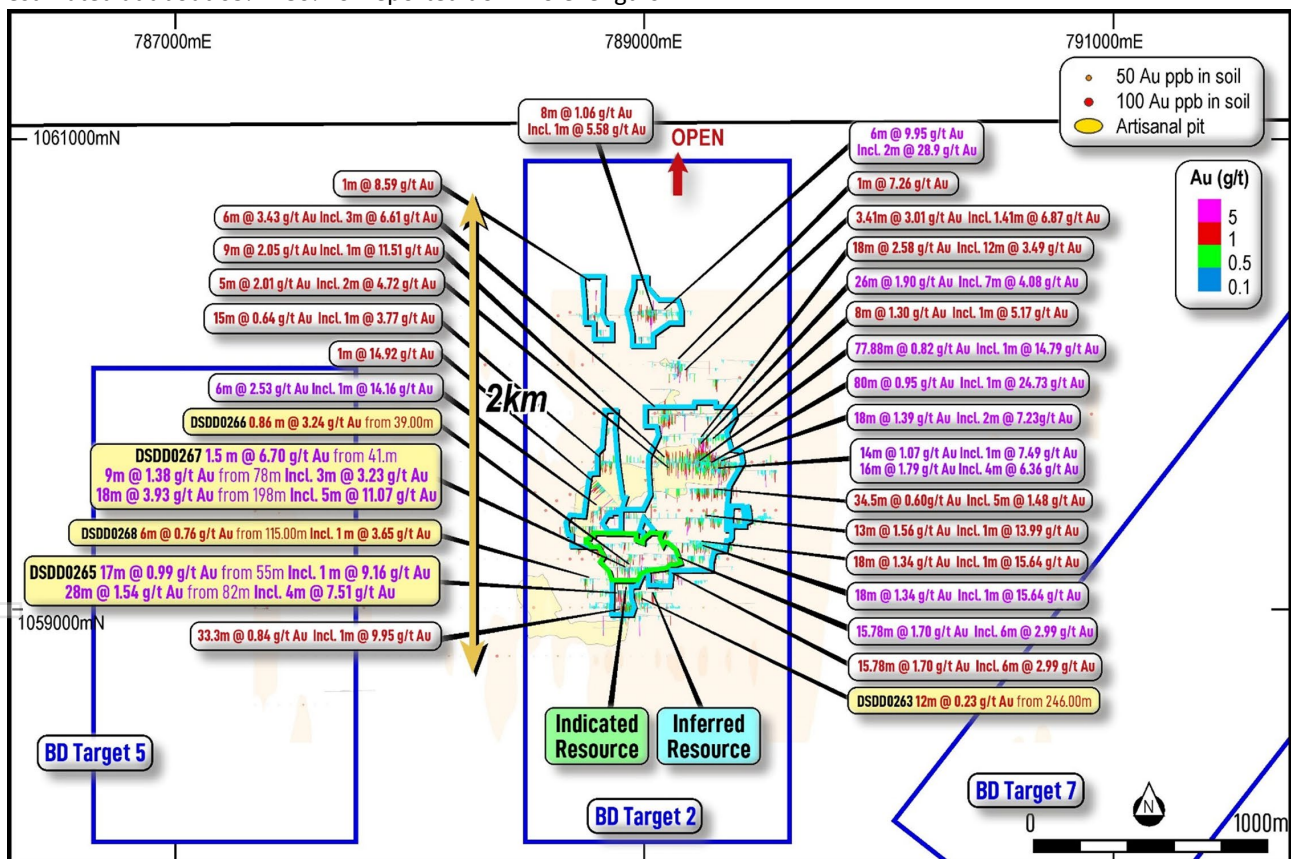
787000mE

789000mE

791000mE

50 Au ppb in soil
100 Au ppb in soil
Artisanal pit

1061000mN

8m @ 1.06 g/t Au
Incl. 1m @ 5.58 g/t Au

OPEN

6m @ 9.95 g/t Au
Incl. 2m @ 28.9 g/t Au

Au (g/t)
5
1
0.5
0.1

1m @ 8.59 g/t Au
6m @ 3.43 g/t Au Incl. 3m @ 6.61 g/t Au
9m @ 2.05 g/t Au Incl. 1m @ 11.51 g/t Au
5m @ 2.01 g/t Au Incl. 2m @ 4.72 g/t Au
15m @ 0.64 g/t Au Incl. 1m @ 3.77 g/t Au
1m @ 14.92 g/t Au
6m @ 2.53 g/t Au Incl. 1m @ 14.16 g/t Au
DSDD0266 0.86 m @ 3.24 g/t Au from 39.00m
DSDD0267 1.5 m @ 6.70 g/t Au from 41.m
9m @ 1.38 g/t Au from 78m Incl. 3m @ 3.23 g/t Au
18m @ 3.93 g/t Au from 198m Incl. 5m @ 11.07 g/t Au
DSDD0268 6m @ 0.76 g/t Au from 115.00m Incl. 1 m @ 3.65 g/t Au
DSDD0265 17m @ 0.99 g/t Au from 55m Incl. 1 m @ 9.16 g/t Au
28m @ 1.54 g/t Au from 82m Incl. 4m @ 7.51 g/t Au
1059000mN
33.3m @ 0.84 g/t Au Incl. 1m @ 9.95 g/t Au

2km

1m @ 7.26 g/t Au
3.41m @ 3.01 g/t Au Incl. 1.41m @ 6.87 g/t Au
18m @ 2.58 g/t Au Incl. 12m @ 3.49 g/t Au
26m @ 1.90 g/t Au Incl. 7m @ 4.08 g/t Au
8m @ 1.30 g/t Au Incl. 1m @ 5.17 g/t Au
77.88m @ 0.82 g/t Au Incl. 1m @ 14.79 g/t Au
80m @ 0.95 g/t Au Incl. 1m @ 24.73 g/t Au
18m @ 1.39 g/t Au Incl. 2m @ 7.23g/t Au
14m @ 1.07 g/t Au Incl. 1m @ 7.49 g/t Au
16m @ 1.79 g/t Au Incl. 4m @ 6.36 g/t Au
34.5m @ 0.60g/t Au Incl. 5m @ 1.48 g/t Au
13m @ 1.56 g/t Au Incl. 1m @ 13.99 g/t Au
18m @ 1.34 g/t Au Incl. 1m @ 15.64 g/t Au
18m @ 1.34 g/t Au Incl. 1m @ 15.64 g/t Au
15.78m @ 1.70 g/t Au Incl. 6m @ 2.99 g/t Au
15.78m @ 1.70 g/t Au Incl. 6m @ 2.99 g/t Au
DSDD0263 12m @ 0.23 g/t Au from 246.00m

Indicated Resource
Inferred Resource

BD Target 5
BD Target 2
BD Target 7

N
0
1000m